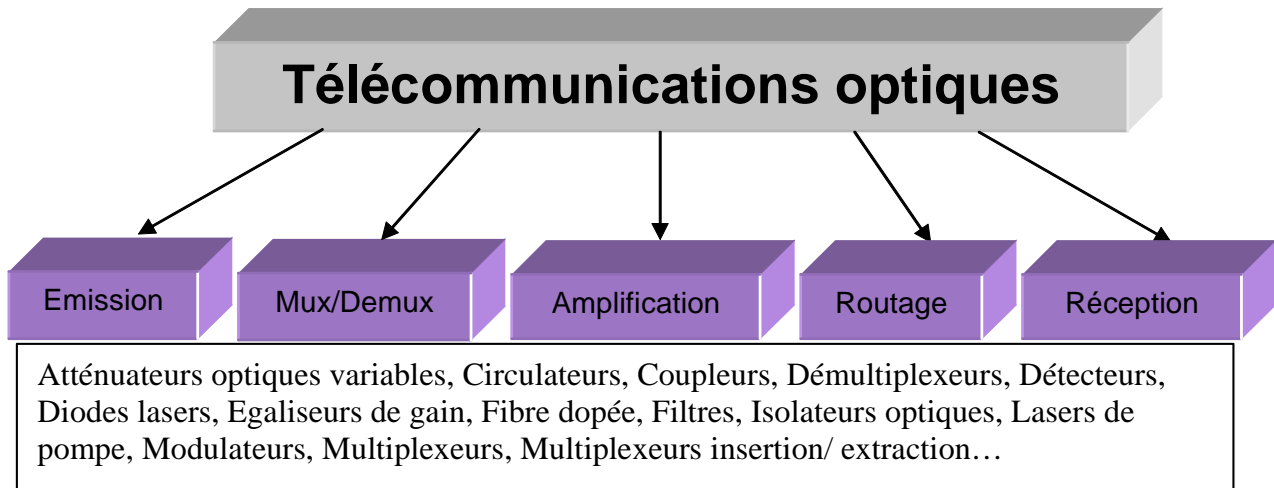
Télécommunications optiques

Emission

Mux/Demux

Amplification

Routage

Réception

Atténuateurs optiques variables, Circulateurs, Coupleurs, Démultiplexeurs, Détecteurs, Diodes lasers, Egaliseurs de gain, Fibre dopée, Filtres, Isolateurs optiques, Lasers de pompe, Modulateurs, Multiplexeurs, Multiplexeurs insertion/ extraction…